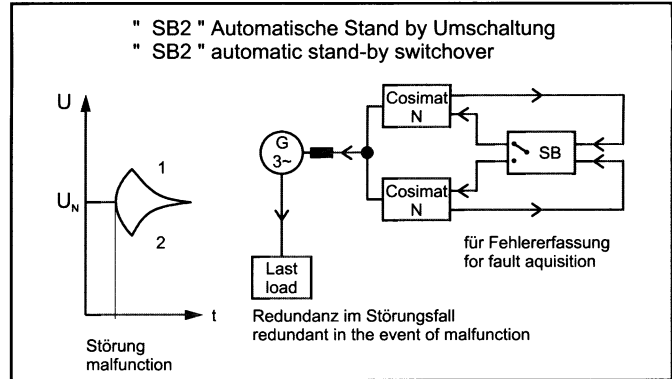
" SB2 " Automatische Stand by Umschaltung
" SB2 " automatic stand-by switchover

U

1

$U_N$

2

t

Störung
malfunction

G
3~

Cosimat
N

Cosimat
N

SB

Last
load

für Fehlererfassung
for fault aquisition

Redundanz im Störungsfall
redundant in the event of malfunction